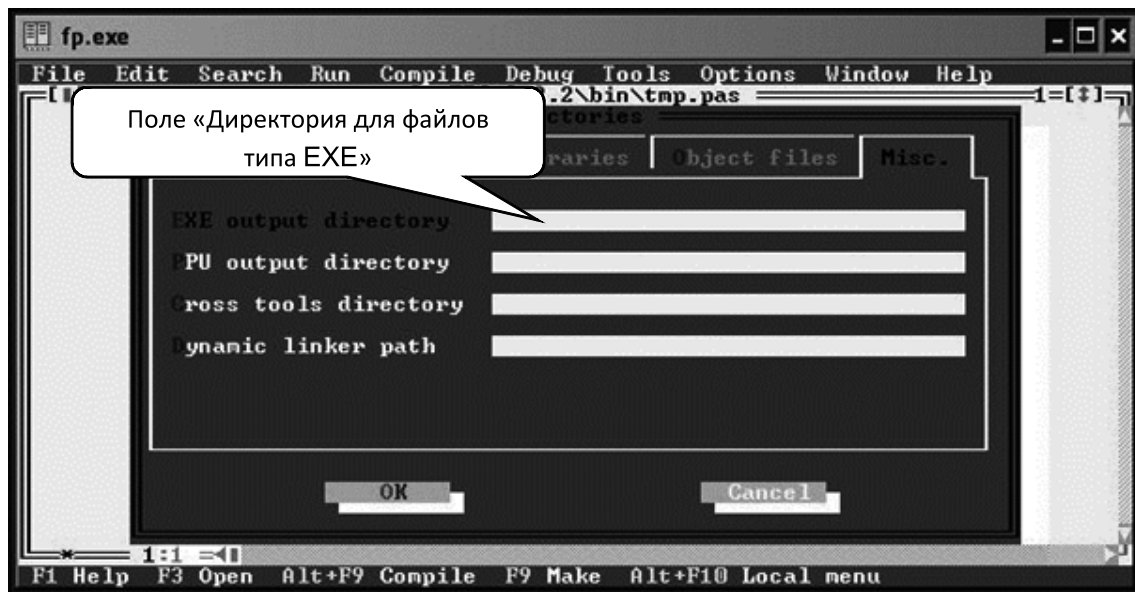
fp.exe

File Edit Search Run Compile Debug Tools Options Window Help

.2\bin\tmp.pas

1=[‡]

ctories

Поле «Директория для файлов типа EXE»

raries

Object files

Misc.

EXE output directory

PPU output directory

Cross tools directory

Dynamic linker path

OK

Cancel

1:1

F1 Help F3 Open Alt+F9 Compile F9 Make Alt+F10 Local menu